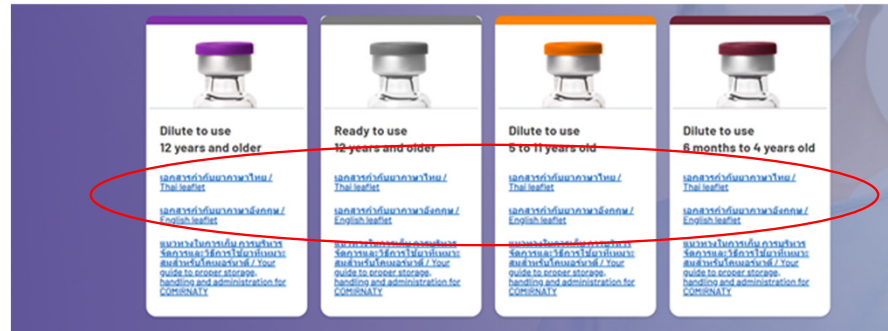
Dilute to use
12 years and older

เอกสารกำกับยาภาษาไทย / Thai leaflet

เอกสารกำกับยาภาษาอังกฤษ / English leaflet

แนวทางในการเก็บ การบริหารจัดการและวิธีการใช้ยาที่เหมาะสมสำหรับโคเมอร์เนตี / Your guide to proper storage, handling and administration for COMIRNATY

Ready to use
12 years and older

เอกสารกำกับยาภาษาไทย / Thai leaflet

เอกสารกำกับยาภาษาอังกฤษ / English leaflet

แนวทางในการเก็บ การบริหารจัดการและวิธีการใช้ยาที่เหมาะสมสำหรับโคเมอร์เนตี / Your guide to proper storage, handling and administration for COMIRNATY

Dilute to use
5 to 11 years old

เอกสารกำกับยาภาษาไทย / Thai leaflet

เอกสารกำกับยาภาษาอังกฤษ / English leaflet

แนวทางในการเก็บ การบริหารจัดการและวิธีการใช้ยาที่เหมาะสมสำหรับโคเมอร์เนตี / Your guide to proper storage, handling and administration for COMIRNATY

Dilute to use
6 months to 4 years old

เอกสารกำกับยาภาษาไทย / Thai leaflet

เอกสารกำกับยาภาษาอังกฤษ / English leaflet

แนวทางในการเก็บ การบริหารจัดการและวิธีการใช้ยาที่เหมาะสมสำหรับโคเมอร์เนตี / Your guide to proper storage, handling and administration for COMIRNATY